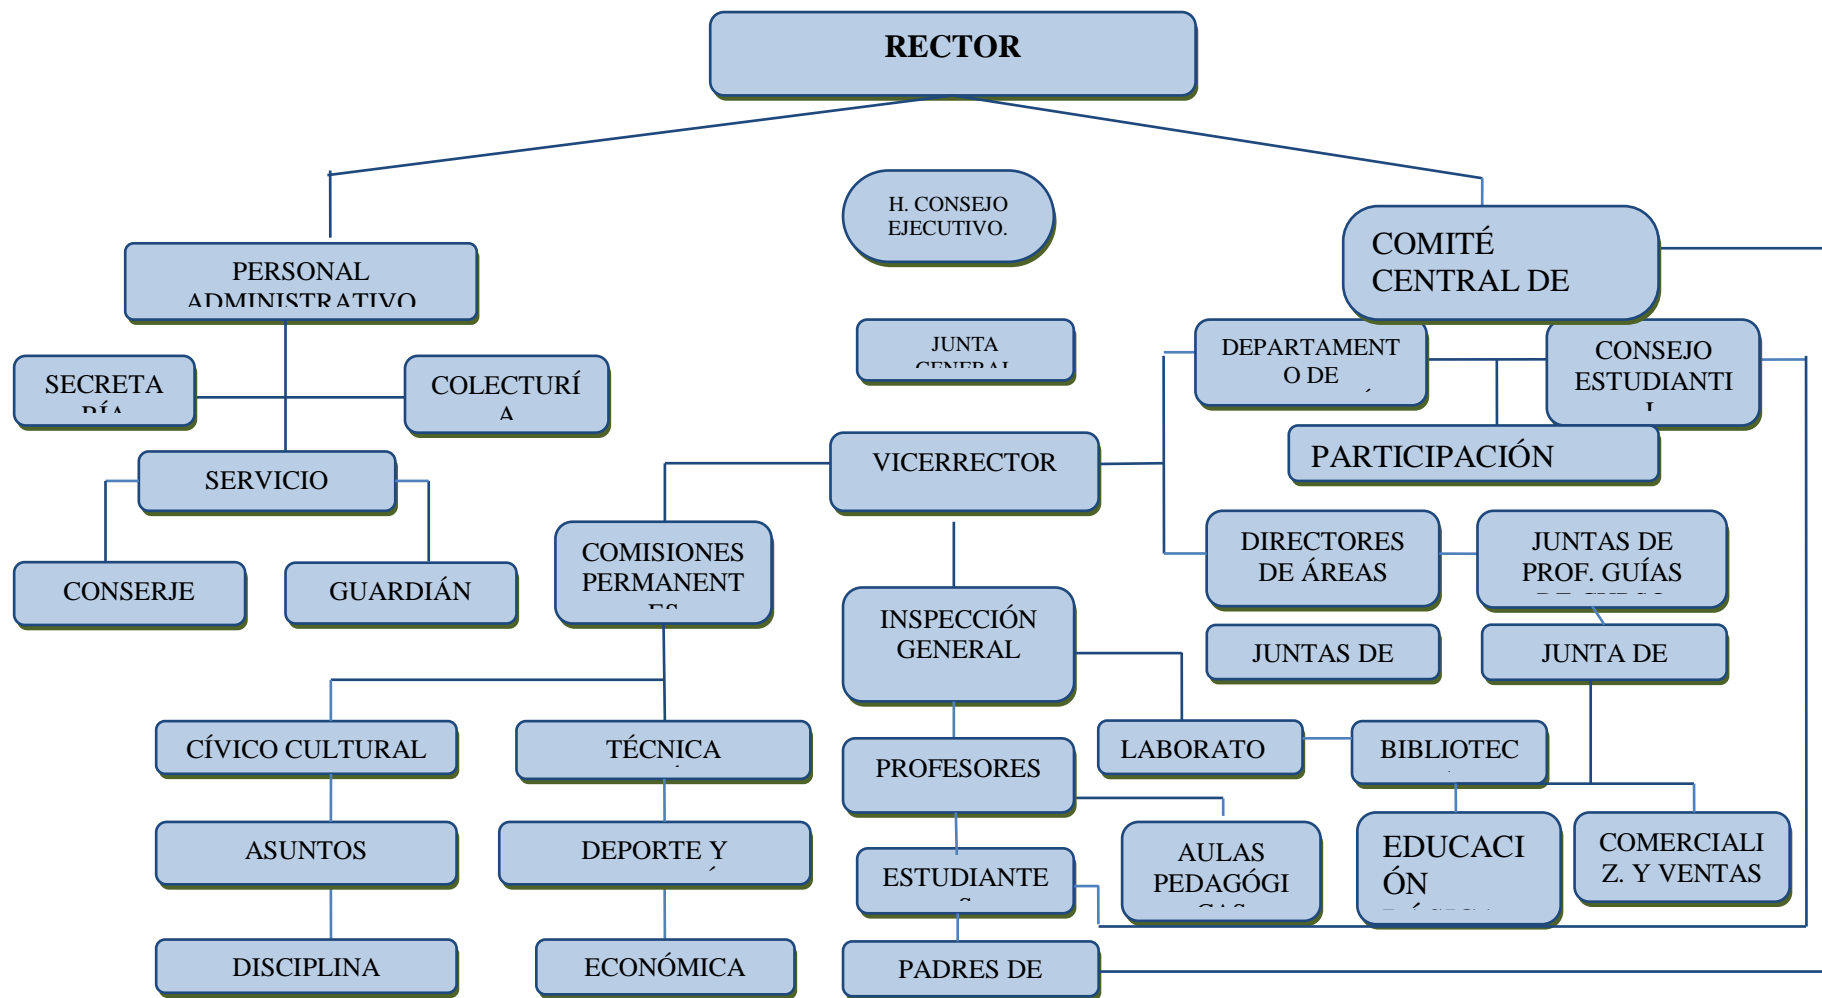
RECTOR

PERSONAL ADMINISTRATIVO

H. CONSEJO EJECUTIVO.

COMITÉ CENTRAL DE

SECRETA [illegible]

COLECTURÍ A

JUNTA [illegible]

DEPARTAMENT O DE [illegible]

CONSEJO ESTUDIANTI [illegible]

PARTICIPACIÓN

SERVICIO

VICERRECTOR

CONSERJE

GUARDIÁN

COMISIONES PERMANENT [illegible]

DIRECTORES DE ÁREAS

JUNTAS DE PROF. GUÍAS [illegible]

INSPECCIÓN GENERAL

JUNTAS DE

JUNTA DE

CÍVICO CULTURAL

TÉCNICA

LABORATO

BIBLIOTEC

PROFESORES

ASUNTOS

DEPORTE Y

AULAS PEDAGÓGI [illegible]

EDUCACI ÓN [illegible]

COMERCIALI Z. Y VENTAS

ESTUDIANTE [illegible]

DISCIPLINA

ECONÓMICA

PADRES DE